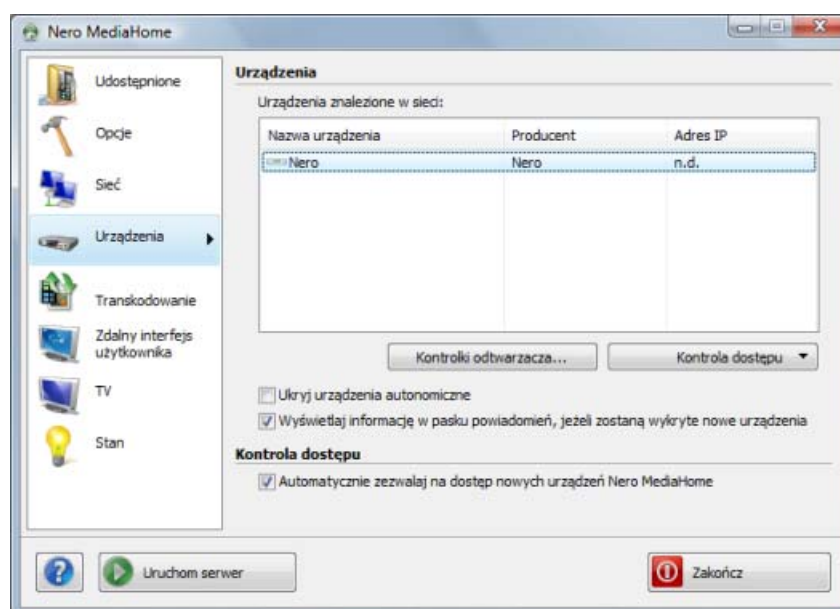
Nero MediaHome

Udostępnione
Opcje
Sieć
Urządzenia
Transkodowanie
Zdalny interfejs użytkownika
TV
Stan

Urządzenia

Urządzenia znalezione w sieci:

| Nazwa urządzenia | Producent | Adres IP |
|---|---|---|
| Nero | Nero | n.d. |

Kontrolki odtwarzacza...
Kontrola dostępu

Ukryj urządzenia autonomiczne
Wyświetlaj informację w pasku powiadomień, jeżeli zostaną wykryte nowe urządzenia

Kontrola dostępu

Automatycznie zezwalaj na dostęp nowych urządzeń Nero MediaHome

Uruchom serwer
Zakończ